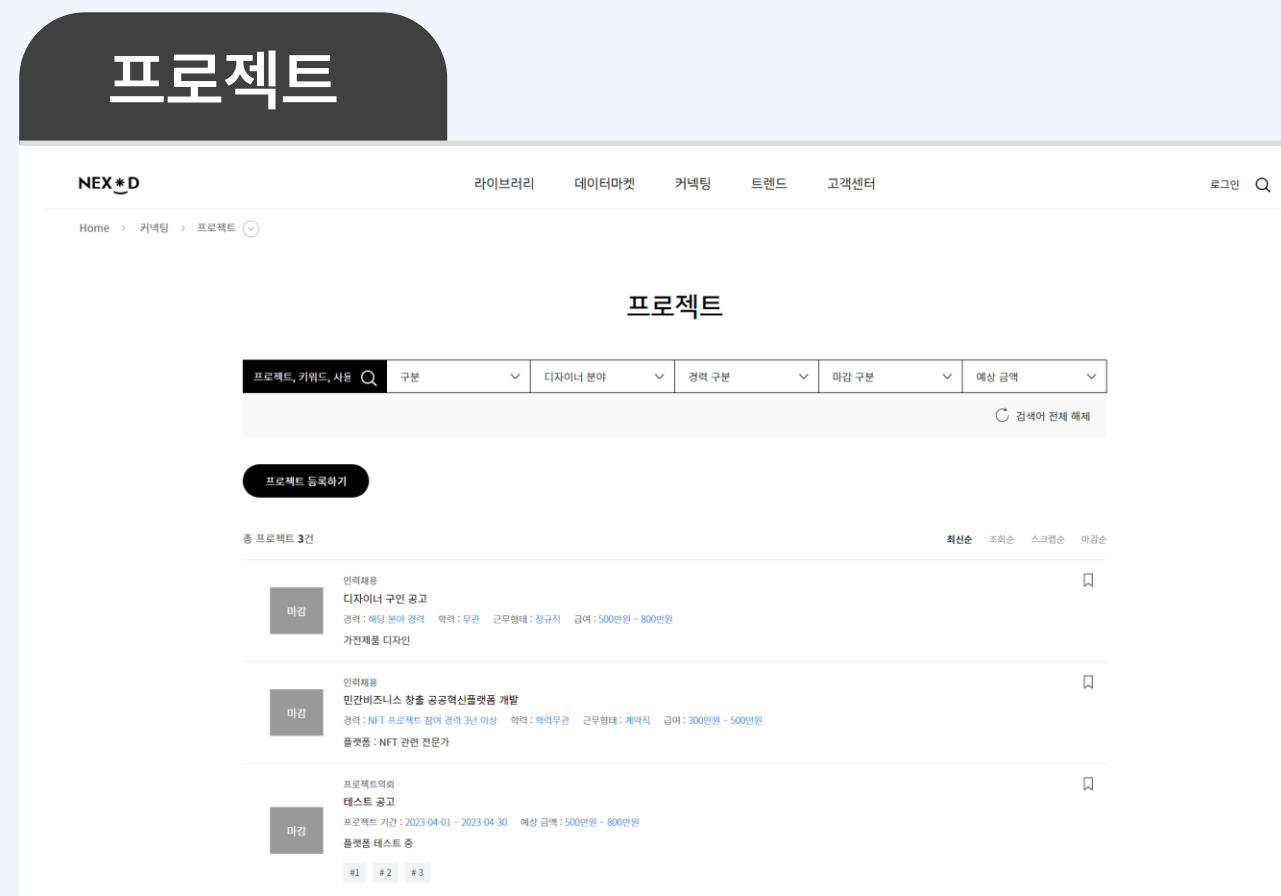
프로젝트

NEX*D

라이브러리 데이터마켓 커넥팅 트렌드 고객센터

로그인

Home > 커넥팅 > 프로젝트

프로젝트

프로젝트, 키워드, 사용
구분
디자이너 분야
경력 구분
마감 구분
예상 금액

검색어 전체 해제

프로젝트 등록하기

총 프로젝트 3건

최신순 조회순 스크랩순 마감순

마감
인력채용
디자이너 구인 공고
경력 : 해당 분야 경력 학력 : 무관 근무형태 : 정규직 급여 : 500만원 ~ 800만원
가전제품 디자인

마감
인력채용
민간비즈니스 창출 공공혁신플랫폼 개발
경력 : NFT 프로젝트 참여 경력 3년 이상 학력 : 학력무관 근무형태 : 계약직 급여 : 300만원 ~ 500만원
플랫폼 : NFT 관련 전문가

마감
프로젝트의뢰
테스트 공고
프로젝트 기간 : 2023-04-01 ~ 2023-04-30 예상 금액 : 500만원 ~ 800만원
플랫폼 테스트 중
#1 #2 #3